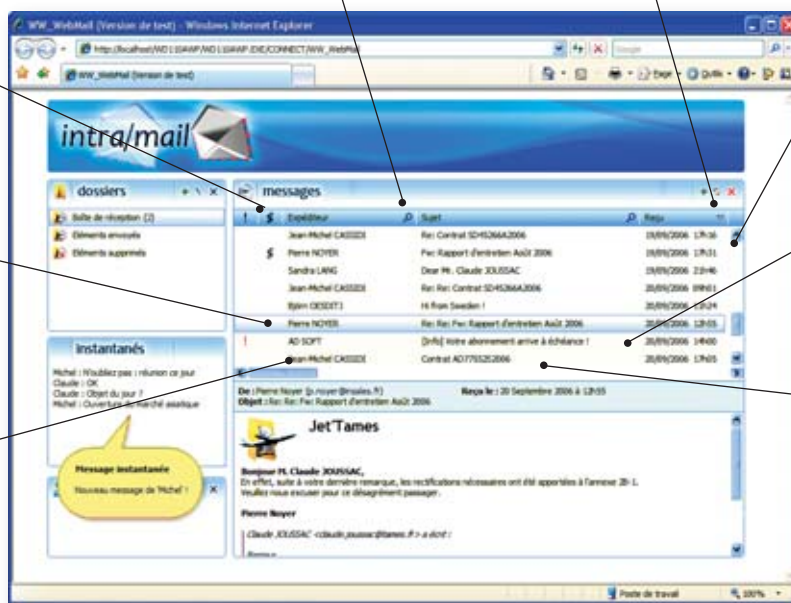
WW_WebMail (Version de test) - Windows Internet Explorer

http://localhost/WD11AWP/WD11AWP.EXE/CONNECT/WW_WebMail

WW_WebMail (Version de test)

Page · Outils ·

intra/mail

dossiers

Boîte de réception (2)

Eléments envoyés

Eléments supprimés

instantanés

Michel : N'oubliez pas : réunion ce jour
Claude : OK
Claude : Objet du jour ?
Michel : Ouverture du marché asiatique

Message instantanée

Nouveau message de 'Michel' !

messages

| ! | $ | Expéditeur | Sujet | Reçu |
|---|---|---|---|---|
| | | Jean-Michel CASSIDI | Re: Contrat SD45266A2006 | 19/09/2006 17h16 |
| | $ | Pierre NOYER | Fw: Rapport d'entretien Août 2006 | 19/09/2006 17h31 |
| | | Sandra LANG | Dear Mr. Claude JOUSSAC | 19/09/2006 21h46 |
| | | Jean-Michel CASSIDI | Re: Re: Contrat SD45266A2006 | 20/09/2006 09h03 |
| | | Björn OESDIT3 | Hi from Sweden ! | 20/09/2006 11h24 |
| | | Pierre NOYER | Re: Re: Fw: Rapport d'entretien Août 2006 | 20/09/2006 12h55 |
| ! | | AD SOFT | [Info] Votre abonnement arrive à échéance ! | 20/09/2006 14h00 |
| | | Jean-Michel CASSIDI | Contrat AD77552E2006 | 20/09/2006 17h05 |

De : Pierre Noyer (p.noyer@insales.fr)
Objet : Re: Re: Fw: Rapport d'entretien Août 2006

Reçu le : 20 Septembre 2006 à 12h55

Jet'Tames

Bonjour M. Claude JOUSSAC,
En effet, suite à votre dernière remarque, les rectifications nécessaires ont été apportées à l'annexe 2B-1.
Veuillez nous excuser pour ce désagrément passager.

Pierre Noyer

Claude JOUSSAC <claude.joussac@tames.fr> a écrit :

Poste de travail

100%